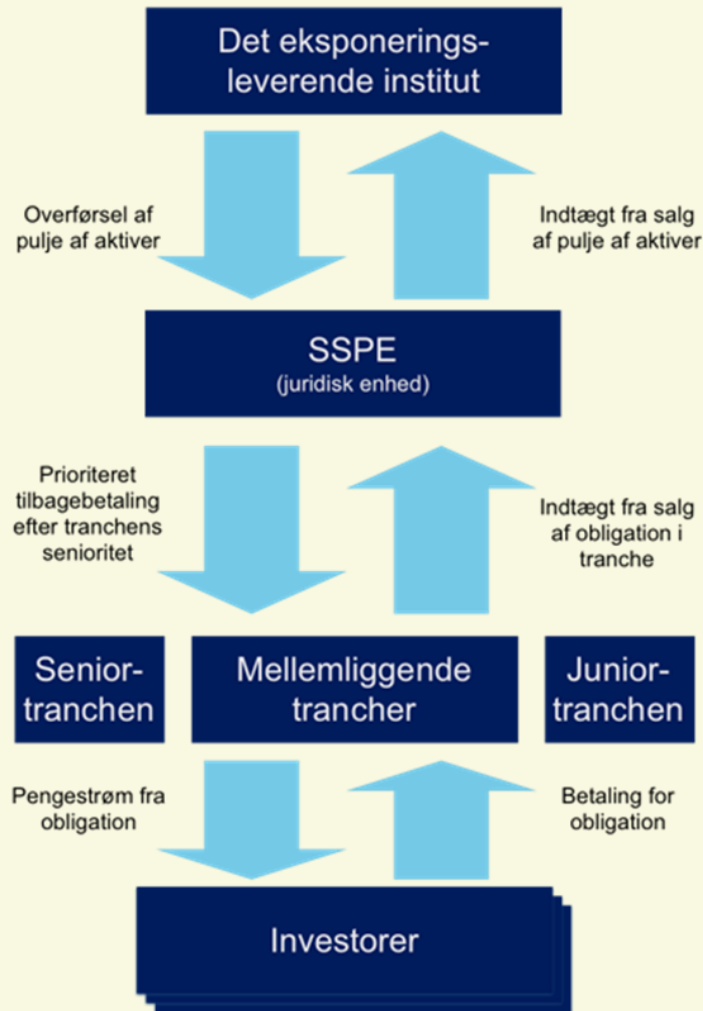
Det eksponerings-leverende institut

Overførsel af pulje af aktiver

Indtægt fra salg af pulje af aktiver

SSPE
(juridisk enhed)

Prioriteret tilbagebetaling efter tranchens senioritet

Indtægt fra salg af obligation i tranche

Senior-tranchen

Mellemliggende trancher

Junior-tranchen

Pengestrøm fra obligation

Betaling for obligation

Investorer